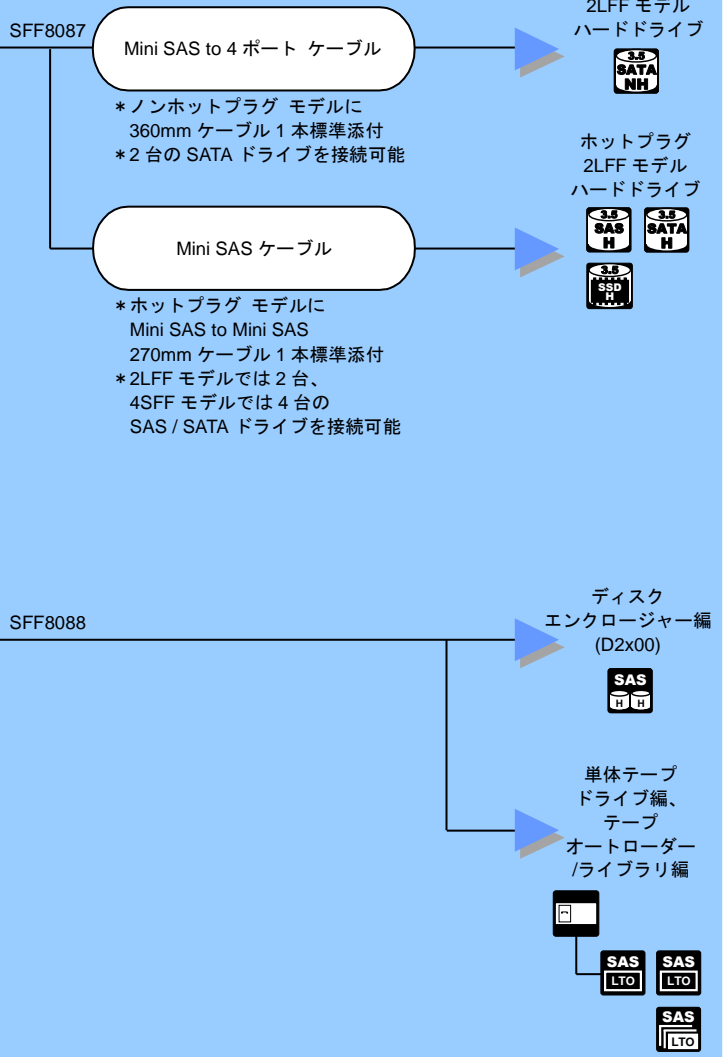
SFF8087

Mini SAS to 4 ポート ケーブル

2LFF モデル
ハードドライブ

3.5
SATA
NH

＊ノンホットプラグ モデルに
360mm ケーブル 1 本標準添付
＊2 台の SATA ドライブを接続可能

ホットプラグ
2LFF モデル
ハードドライブ

3.5
SAS
H

3.5
SATA
H

3.5
SSD
H

Mini SAS ケーブル

＊ホットプラグ モデルに
Mini SAS to Mini SAS
270mm ケーブル 1 本標準添付
＊2LFF モデルでは 2 台、
4SFF モデルでは 4 台の
SAS / SATA ドライブを接続可能

SFF8088

ディスク
エンクロージャー編
(D2x00)

SAS
H H

単体テープ
ドライブ編、
テープ
オートローダー
/ライブラリ編

SAS
LTO

SAS
LTO

SAS
LTO